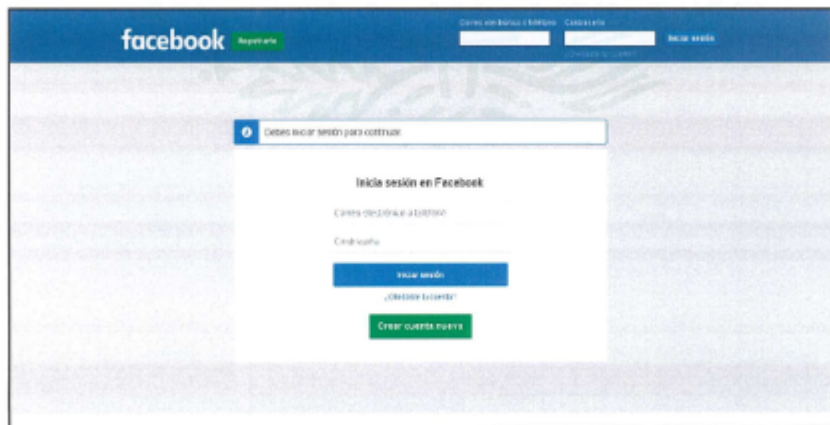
facebook Registrarte

Correo electrónico o teléfono Contraseña

Iniciar sesión

¿Olvidaste tu cuenta?

Debes iniciar sesión para continuar.

Inicia sesión en Facebook

Correo electrónico o teléfono

Contraseña

Iniciar sesión

¿Olvidaste tu cuenta?

Crear cuenta nueva